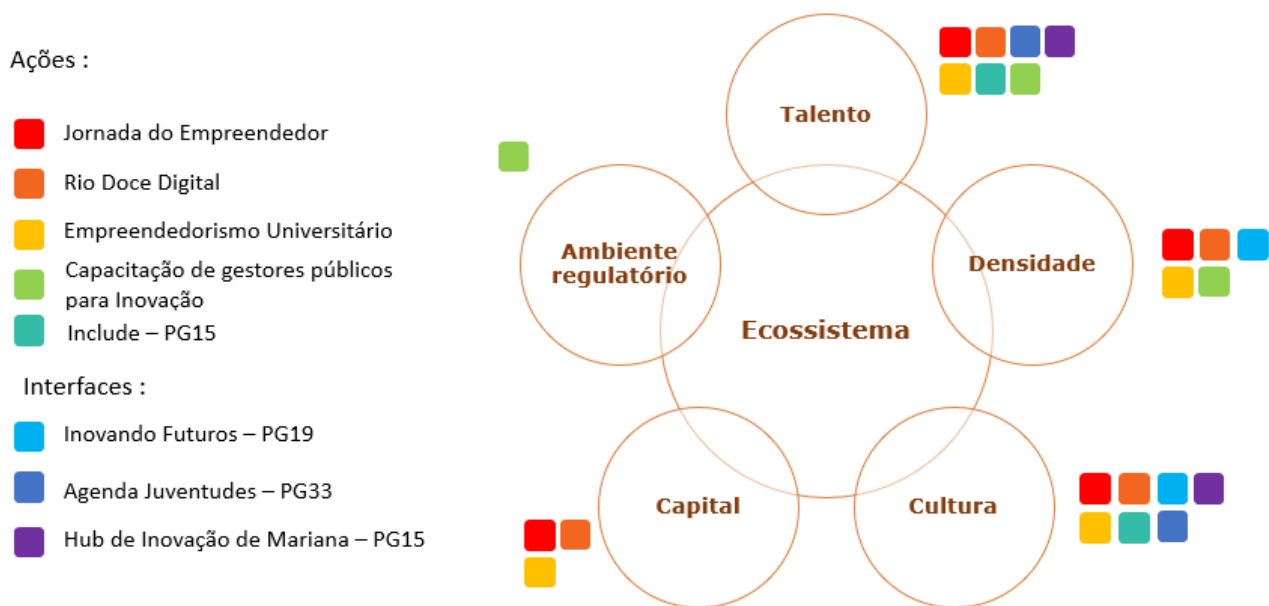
Ações :

Jornada do Empreendedor

Rio Doce Digital

Empreendedorismo Universitário

Capacitação de gestores públicos para Inovação

Include – PG15

Interfaces :

Inovando Futuros – PG19

Agenda Juventudes – PG33

Hub de Inovação de Mariana – PG15

Talento

Ambiente regulatório

Densidade

Ecossistema

Capital

Cultura